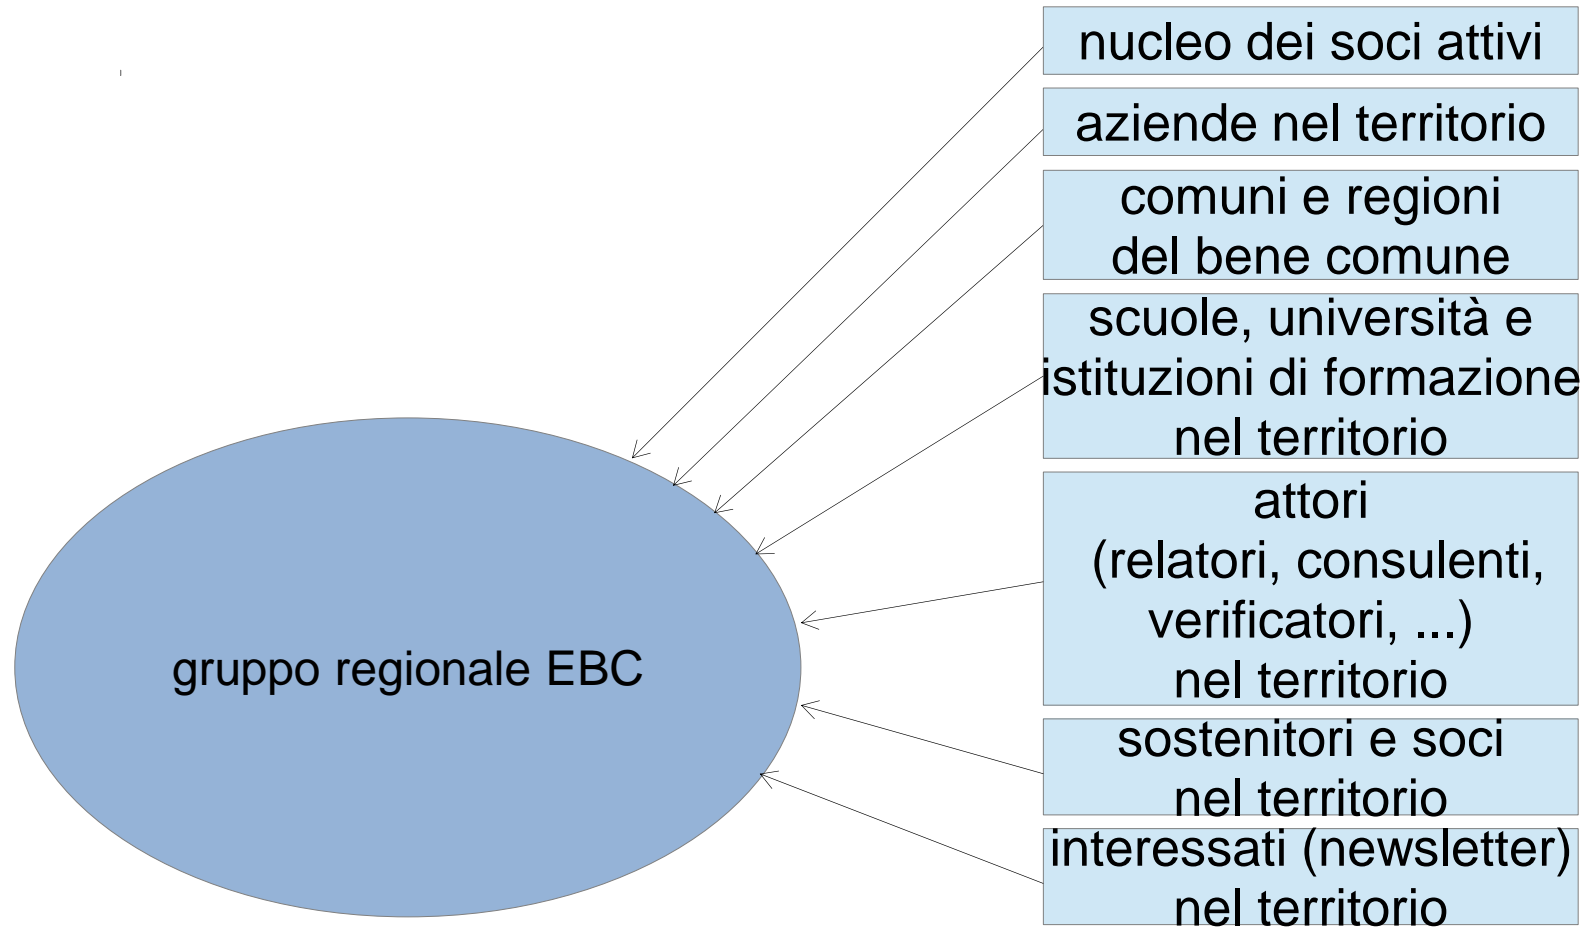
nucleo dei soci attivi

aziende nel territorio

comuni e regioni del bene comune

scuole, università e istituzioni di formazione nel territorio

attori (relatori, consulenti, verificatori, ...) nel territorio

sostenitori e soci nel territorio

interessati (newsletter) nel territorio

gruppo regionale EBC